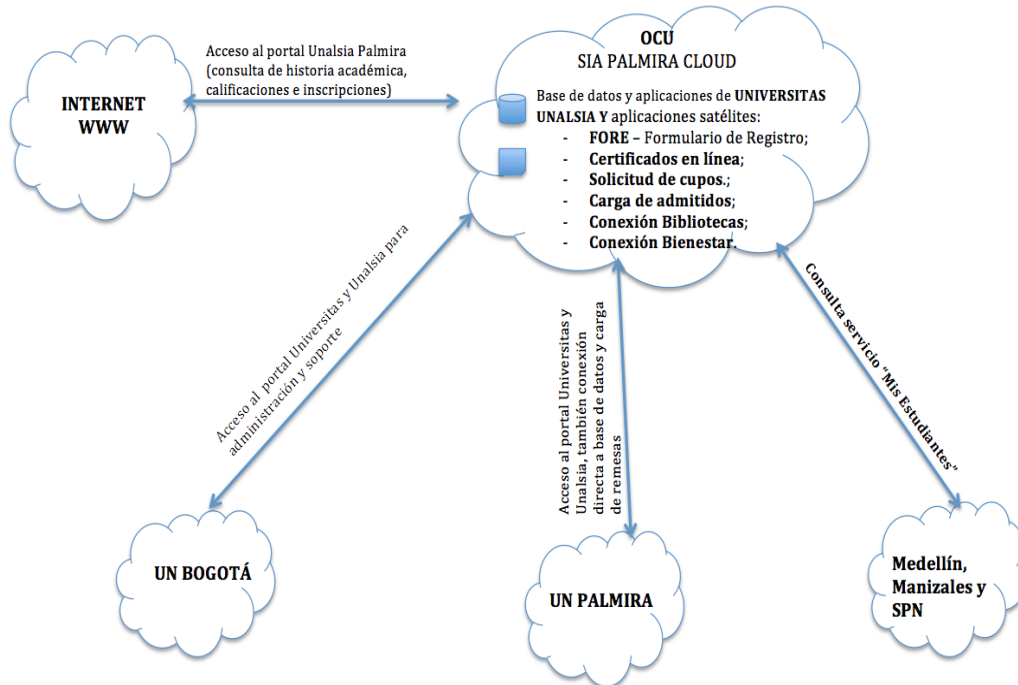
OCU
SIA PALMIRA CLOUD

Base de datos y aplicaciones de UNIVERSITAS UNALSIA Y aplicaciones satélites:
- FORE – Formulario de Registro;
- Certificados en línea;
- Solicitud de cupos.;
- Carga de admitidos;
- Conexión Bibliotecas;
- Conexión Bienestar.

Acceso al portal Unalsia Palmira (consulta de historia académica, calificaciones e inscripciones)

INTERNET
WWW

Acceso al portal Universitas y Unalsia para administración y soporte

Acceso al portal Universitas y Unalsia, también conexión directa a base de datos y carga de remesas

Consulta servicio "Mis Estudiantes"

UN BOGOTÁ

UN PALMIRA

Medellín, Manizales y SPN